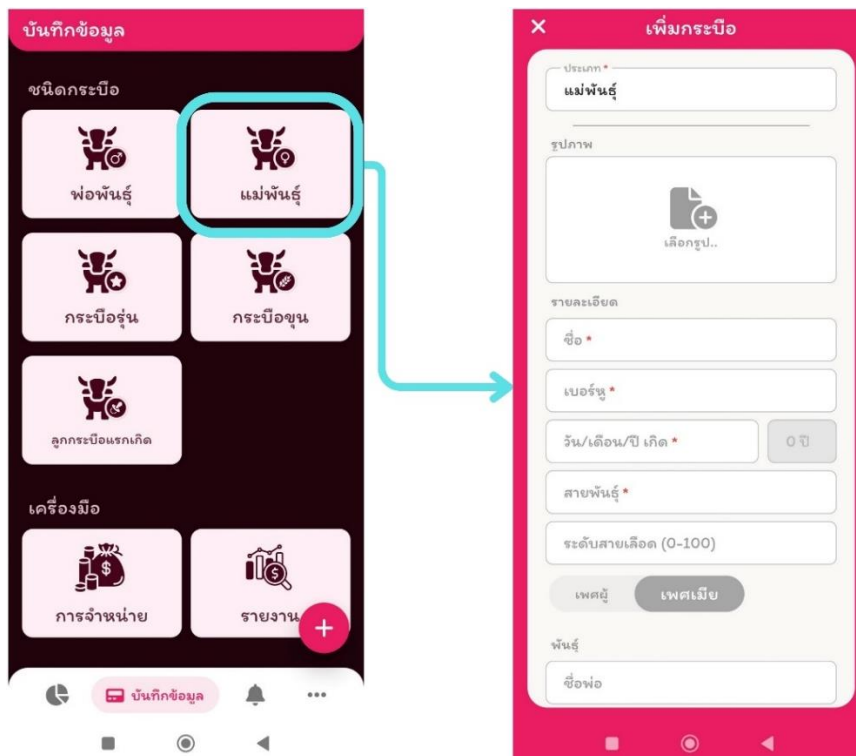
บันทึกข้อมูล

ชนิดกระบือ

พ่อพันธุ์

แม่พันธุ์

กระบือรุ่น

กระบือขุน

ลูกกระบือแรกเกิด

เครื่องมือ

การจำหน่าย

รายงาน

+

บันทึกข้อมูล

•••

×

เพิ่มกระบือ

ประเภท *

แม่พันธุ์

รูปภาพ

เลือกรูป..

รายละเอียด

ชื่อ *

เบอร์หู *

วัน/เดือน/ปี เกิด *

0 ปี

สายพันธุ์ *

ระดับสายเลือด (0-100)

เพศผู้

เพศเมีย

พันธุ์

ชื่อพ่อ